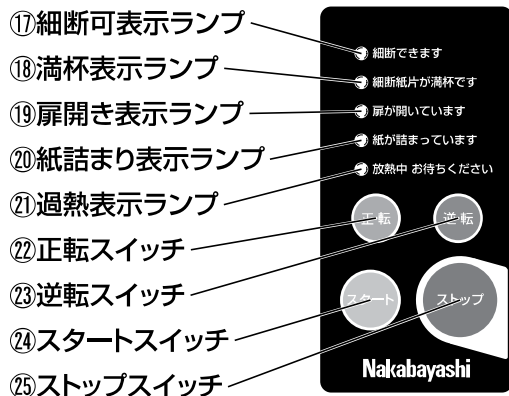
⑰細断可表示ランプ
⑱満杯表示ランプ
⑲扉開き表示ランプ
⑳紙詰まり表示ランプ
㉑過熱表示ランプ
㉒正転スイッチ
㉓逆転スイッチ
㉔スタートスイッチ
㉕ストップスイッチ

細断できます
細断紙片が満杯です
扉が開いています
紙が詰まっています
放熱中 お待ちください
正転
逆転
スタート
ストップ
Nakabayashi